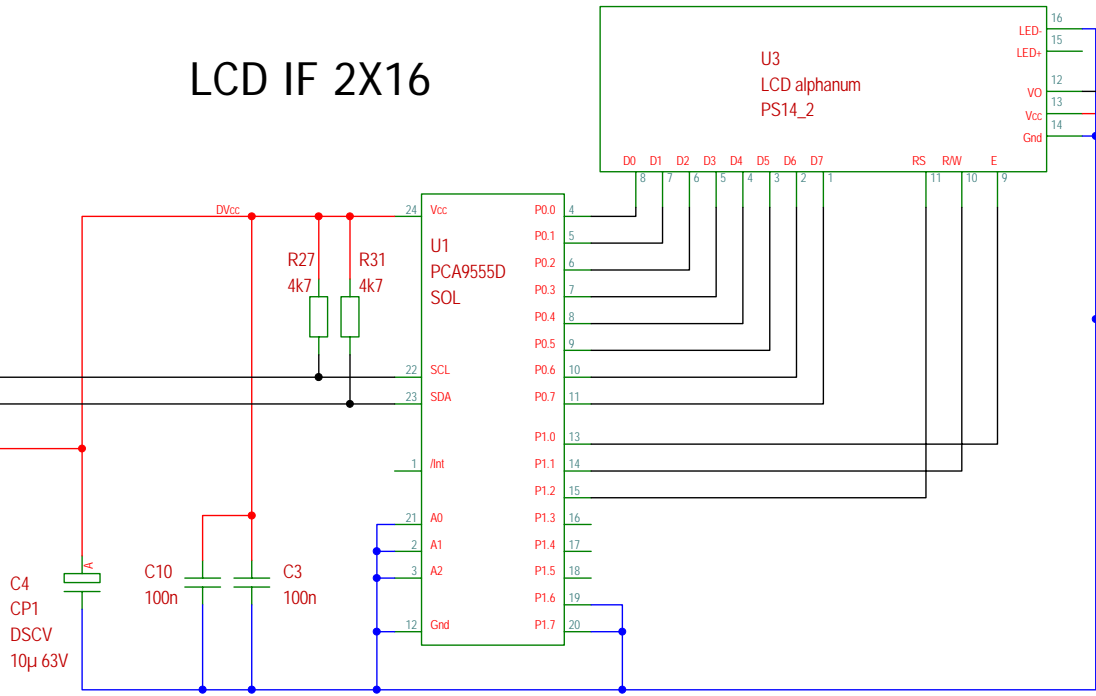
LCD IF 2X16

U3
LCD alphanum
PS14_2

16 LED- 15 LED+ 12 VO 13 Vcc 14 Gnd

D0 D1 D2 D3 D4 D5 D6 D7 RS R/W E
8 7 6 5 4 3 2 1 11 10 9

DVcc

R27
4k7
R31
4k7

24 Vcc
U1
PCA9555D
SOL
22 SCL
23 SDA
1 /Int
21 A0
2 A1
3 A2
12 Gnd

P0.0 4
P0.1 5
P0.2 6
P0.3 7
P0.4 8
P0.5 9
P0.6 10
P0.7 11
P1.0 13
P1.1 14
P1.2 15
P1.3 16
P1.4 17
P1.5 18
P1.6 19
P1.7 20

A
C4
CP1
DSCV
10µ 63V

C10
100n
C3
100n